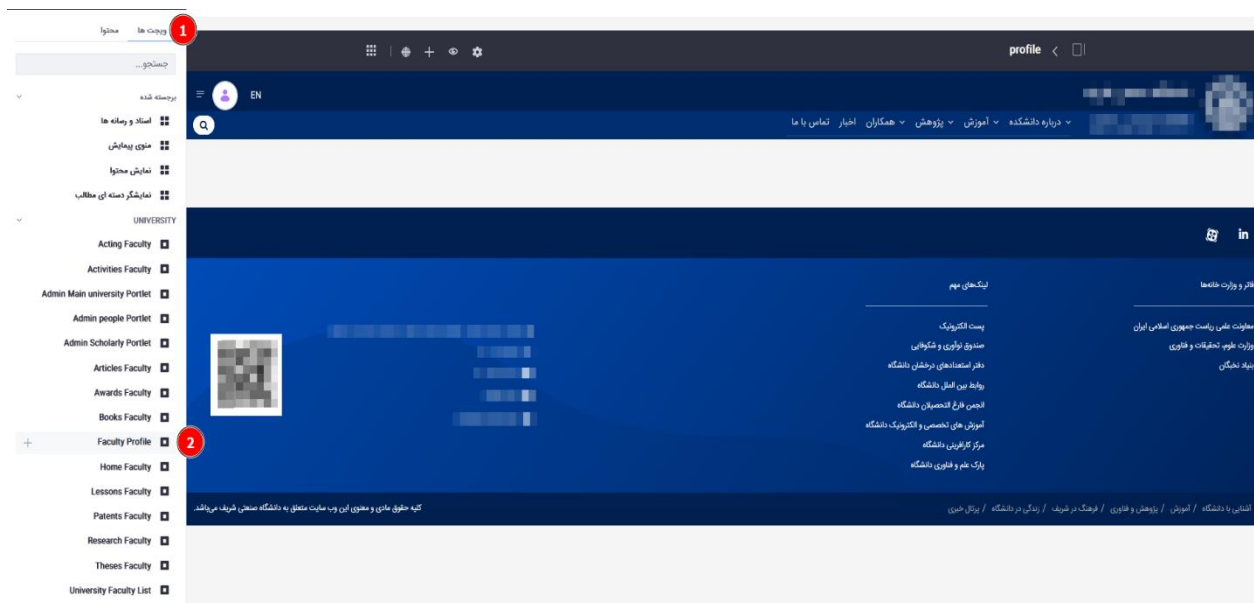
ویجت ها محتوا
1
جستجو...
برجسته شده
اسناد و رسانه ها
منوی پیمایش
نمایش محتوا
نمایشگر دسته ای مطالب
UNIVERSITY
Acting Faculty
Activities Faculty
Admin Main university Portlet
Admin people Portlet
Admin Scholarly Portlet
Articles Faculty
Awards Faculty
Books Faculty
Faculty Profile
2
Home Faculty
Lessons Faculty
Patents Faculty
Research Faculty
Theses Faculty
University Faculty List

profile

EN

درباره دانشکده آموزش پژوهش همکاران اخبار تماس با ما

in

لینک‌های مهم
پست الکترونیک
صندوق نوآوری و شکوفایی
دفتر استعدادهای درخشان دانشگاه
روابط بین الملل دانشگاه
انجمن فارغ التحصیلان دانشگاه
آموزش های تخصصی و الکترونیک دانشگاه
مرکز کارآفرینی دانشگاه
پارک علم و فناوری دانشگاه

دفاتر و وزارت خانه‌ها
معاونت علمی ریاست جمهوری اسلامی ایران
وزارت علوم، تحقیقات و فناوری
بنیاد نخبگان

کلیه حقوق مادی و معنوی این وب سایت متعلق به دانشگاه صنعتی شریف می‌باشد.
آشنایی با دانشگاه / آموزش / پژوهش و فناوری / فرهنگ در شریف / زندگی در دانشگاه / پرتال خبری